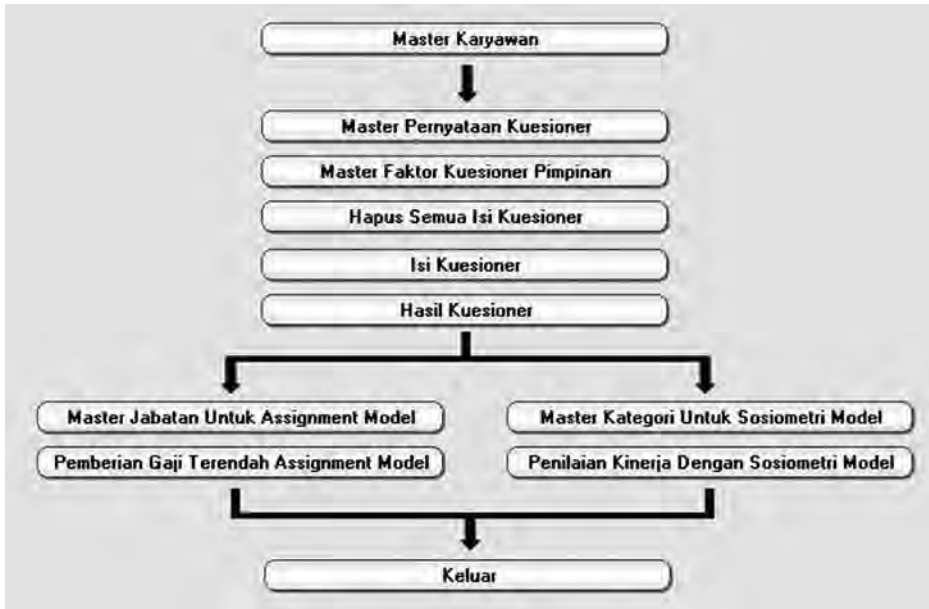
Master Karyawan

Master Pernyataan Kuesioner

Master Faktor Kuesioner Pimpinan

Hapus Semua Isi Kuesioner

Isi Kuesioner

Hasil Kuesioner

Master Jabatan Untuk Assignment Model

Pemberian Gaji Terendah Assignment Model

Master Kategori Untuk Sosiometri Model

Penilaian Kinerja Dengan Sosiometri Model

Keluar